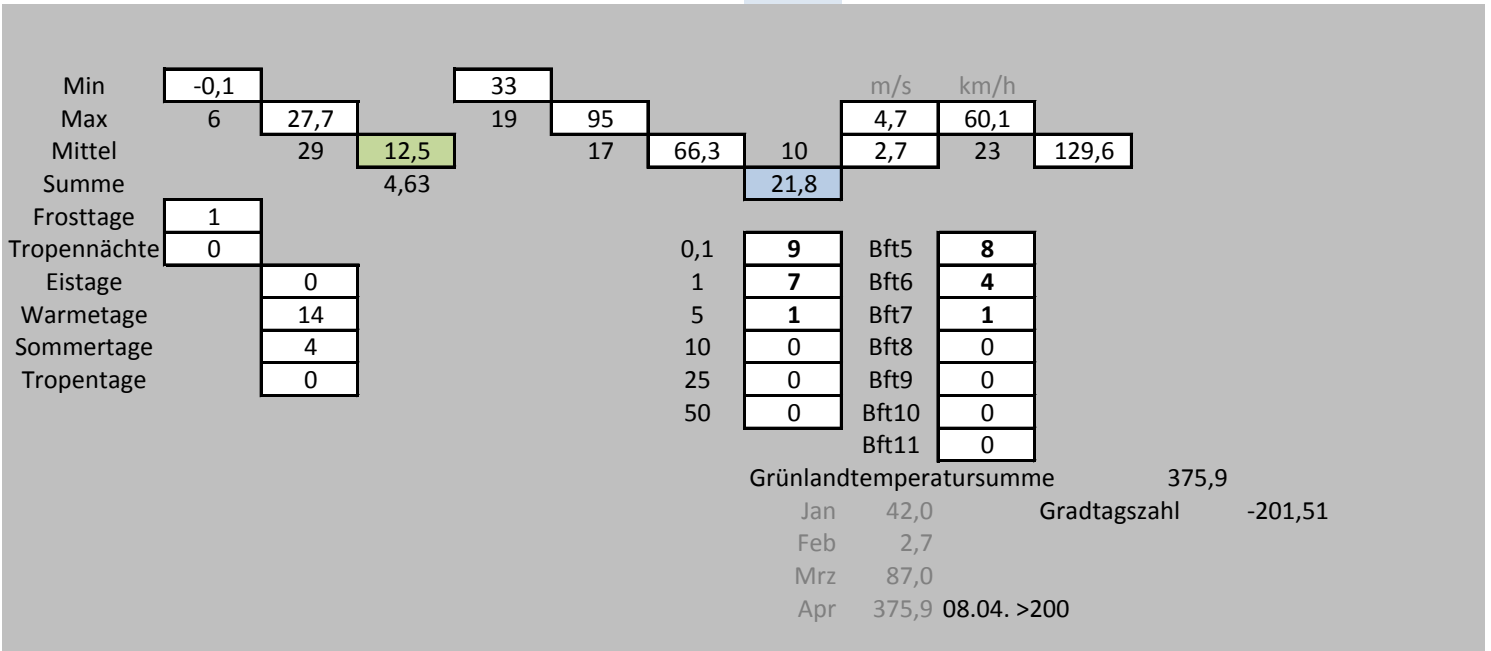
| | | | | | | | | | | | |
|---|---|---|---|---|---|---|---|---|---|---|---|
| Min | -0,1 | | | 33 | | | | m/s | km/h | |
| Max | 6 | 27,7 | | 19 | 95 | | | 4,7 | 60,1 | |
| Mittel | | 29 | 12,5 | | 17 | 66,3 | 10 | 2,7 | 23 | 129,6 |
| Summe | | | 4,63 | | | | 21,8 | | | |
| Frosttage | 1 | | | | | | | | | |
| Tropennächte | 0 | | | | | 0,1 | 9 | Bft5 | 8 | |
| Eistage | | 0 | | | | 1 | 7 | Bft6 | 4 | |
| Warmetage | | 14 | | | | 5 | 1 | Bft7 | 1 | |
| Sommertage | | 4 | | | | 10 | 0 | Bft8 | 0 | |
| Tropentage | | 0 | | | | 25 | 0 | Bft9 | 0 | |
| | | | | | | 50 | 0 | Bft10 | 0 | |
| | | | | | | | | Bft11 | 0 | |

Grünlandtemperatursumme 375,9

Jan 42,0 Gradtagszahl -201,51
Feb 2,7
Mrz 87,0
Apr 375,9 08.04. >200